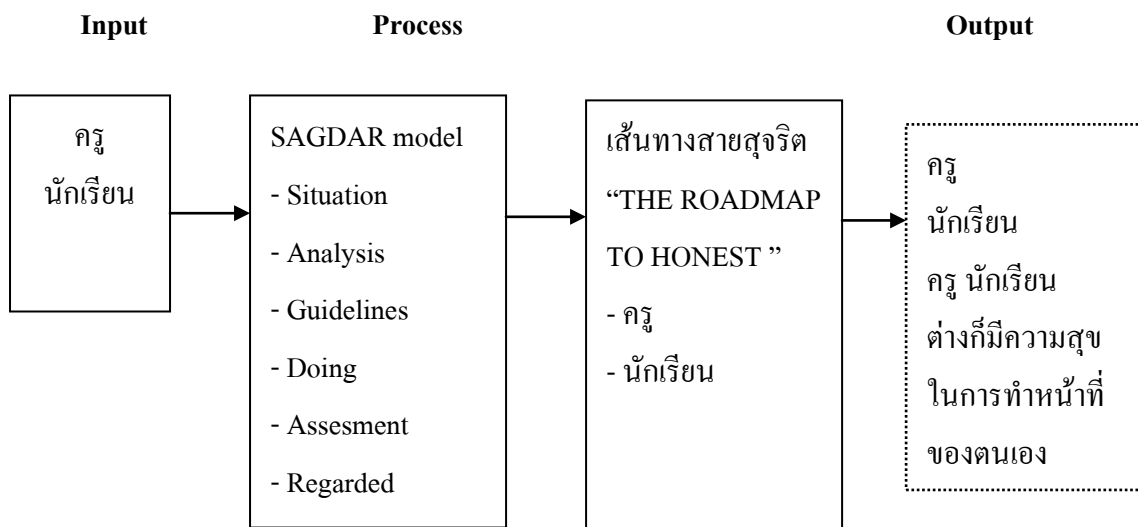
Input

Process

Output

ครู
นักเรียน

SAGDAR model
- Situation
- Analysis
- Guidelines
- Doing
- Assesment
- Regarded

เส้นทางสายสุจริต
"THE ROADMAP TO HONEST "
- ครู
- นักเรียน

ครู
นักเรียน
ครู นักเรียน
ต่างก็มีความสุข
ในการทำหน้าที่
ของตนเอง